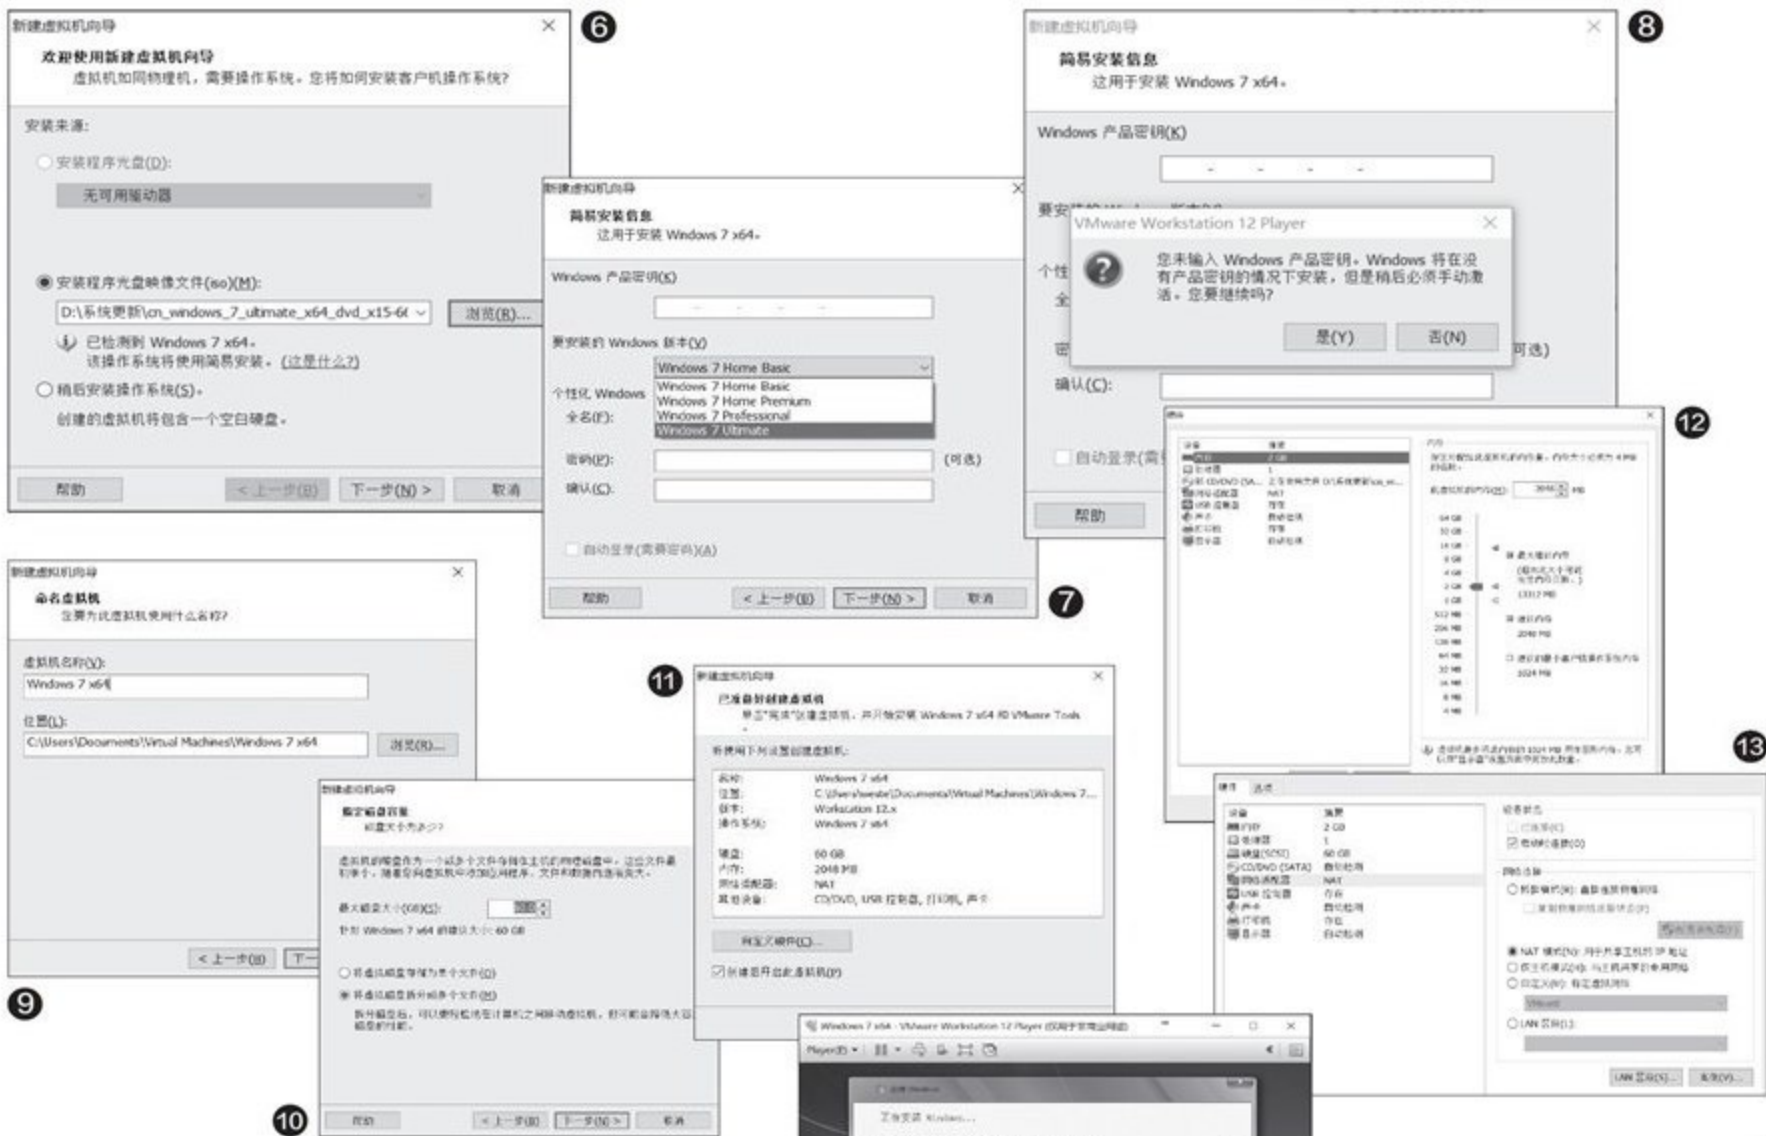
新建虚拟机向导
欢迎使用新建虚拟机向导
虚拟机如同物理机，需要操作系统。您将如何安装客户机操作系统?

安装来源:
安装程序光盘(D):
无可用驱动器
安装程序光盘映像文件(iso)(M):
D:\系统更新\cn_windows_7_ultimate_x64_dvd_x15-6(
浏览(R)...
已检测到 Windows 7 x64。
该操作系统将使用简易安装。(这是什么?)
稍后安装操作系统(S)。
创建的虚拟机将包含一个空白硬盘。

帮助 < 上一步(B) 下一步(N) > 取消

6

新建虚拟机向导
简易安装信息
这用于安装 Windows 7 x64。
Windows 产品密钥(K)
要安装的 Windows 版本(V)
Windows 7 Home Basic
Windows 7 Home Basic
Windows 7 Home Premium
Windows 7 Professional
Windows 7 Ultimate
个性化 Windows
全名(F):
密码(P): (可选)
确认(C):
自动登录(需要密码)(A)
帮助 < 上一步(B) 下一步(N) > 取消

7

新建虚拟机向导
简易安装信息
这用于安装 Windows 7 x64。
Windows 产品密钥(K)
VMware Workstation 12 Player
您未输入 Windows 产品密钥。Windows 将在没有产品密钥的情况下安装，但是稍后必须手动激活。您要继续吗?
是(Y) 否(N)
可选)
确认(C):
自动登录(需
帮助

8

新建虚拟机向导
命名虚拟机
您要为此虚拟机使用什么名称?
虚拟机名称(V):
Windows 7 x64
位置(L):
C:\Users\Documents\Virtual Machines\Windows 7 x64
浏览(R)...
< 上一步(B)

9

新建虚拟机向导
指定磁盘容量
磁盘大小为多少?
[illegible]
最大磁盘大小(GB)(S):
针对 Windows 7 x64 的建议大小: 60 GB
将虚拟磁盘存储为单个文件(O)
将虚拟磁盘拆分成多个文件(M)
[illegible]
帮助 < 上一步(B) 下一步(N) > 取消

10

新建虚拟机向导
已准备好创建虚拟机
单击"完成"创建虚拟机，并开始安装 Windows 7 x64 和 VMware Tools
将使用下列设置创建虚拟机:
名称: Windows 7 x64
位置: C:\Users\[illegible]\Documents\Virtual Machines\Windows 7...
版本: Workstation 12.x
操作系统: Windows 7 x64
硬盘: 60 GB
内存: 2048 MB
网络适配器: NAT
其他设备: CD/DVD, USB 控制器, 打印机, 声卡
自定义硬件(C)...
创建后开启此虚拟机(P)

11

12

13

Windows 7 x64 - VMware Workstation 12 Player
Player(P)